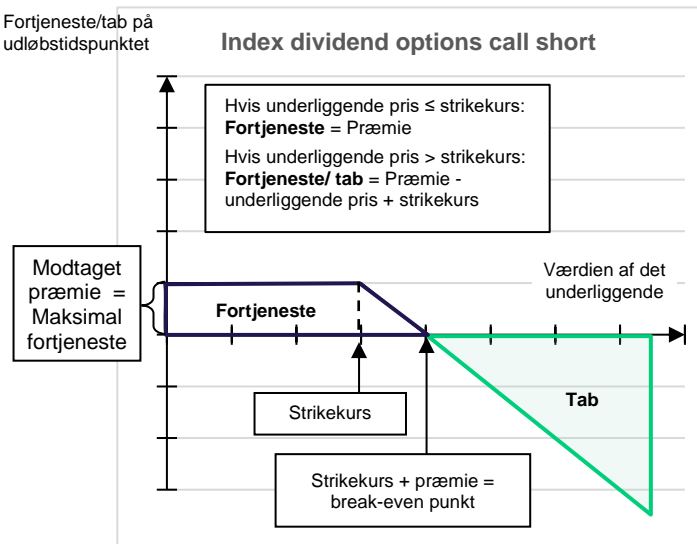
Fortjeneste/tab på udløbstidspunktet

Index dividend options call short

Hvis underliggende pris ≤ strikekurs:
**Fortjeneste** = Præmie
Hvis underliggende pris > strikekurs:
**Fortjeneste/ tab** = Præmie - underliggende pris + strikekurs

Modtaget præmie = Maksimal fortjeneste

Værdien af det underliggende

Fortjeneste

Tab

Strikekurs

Strikekurs + præmie = break-even punkt